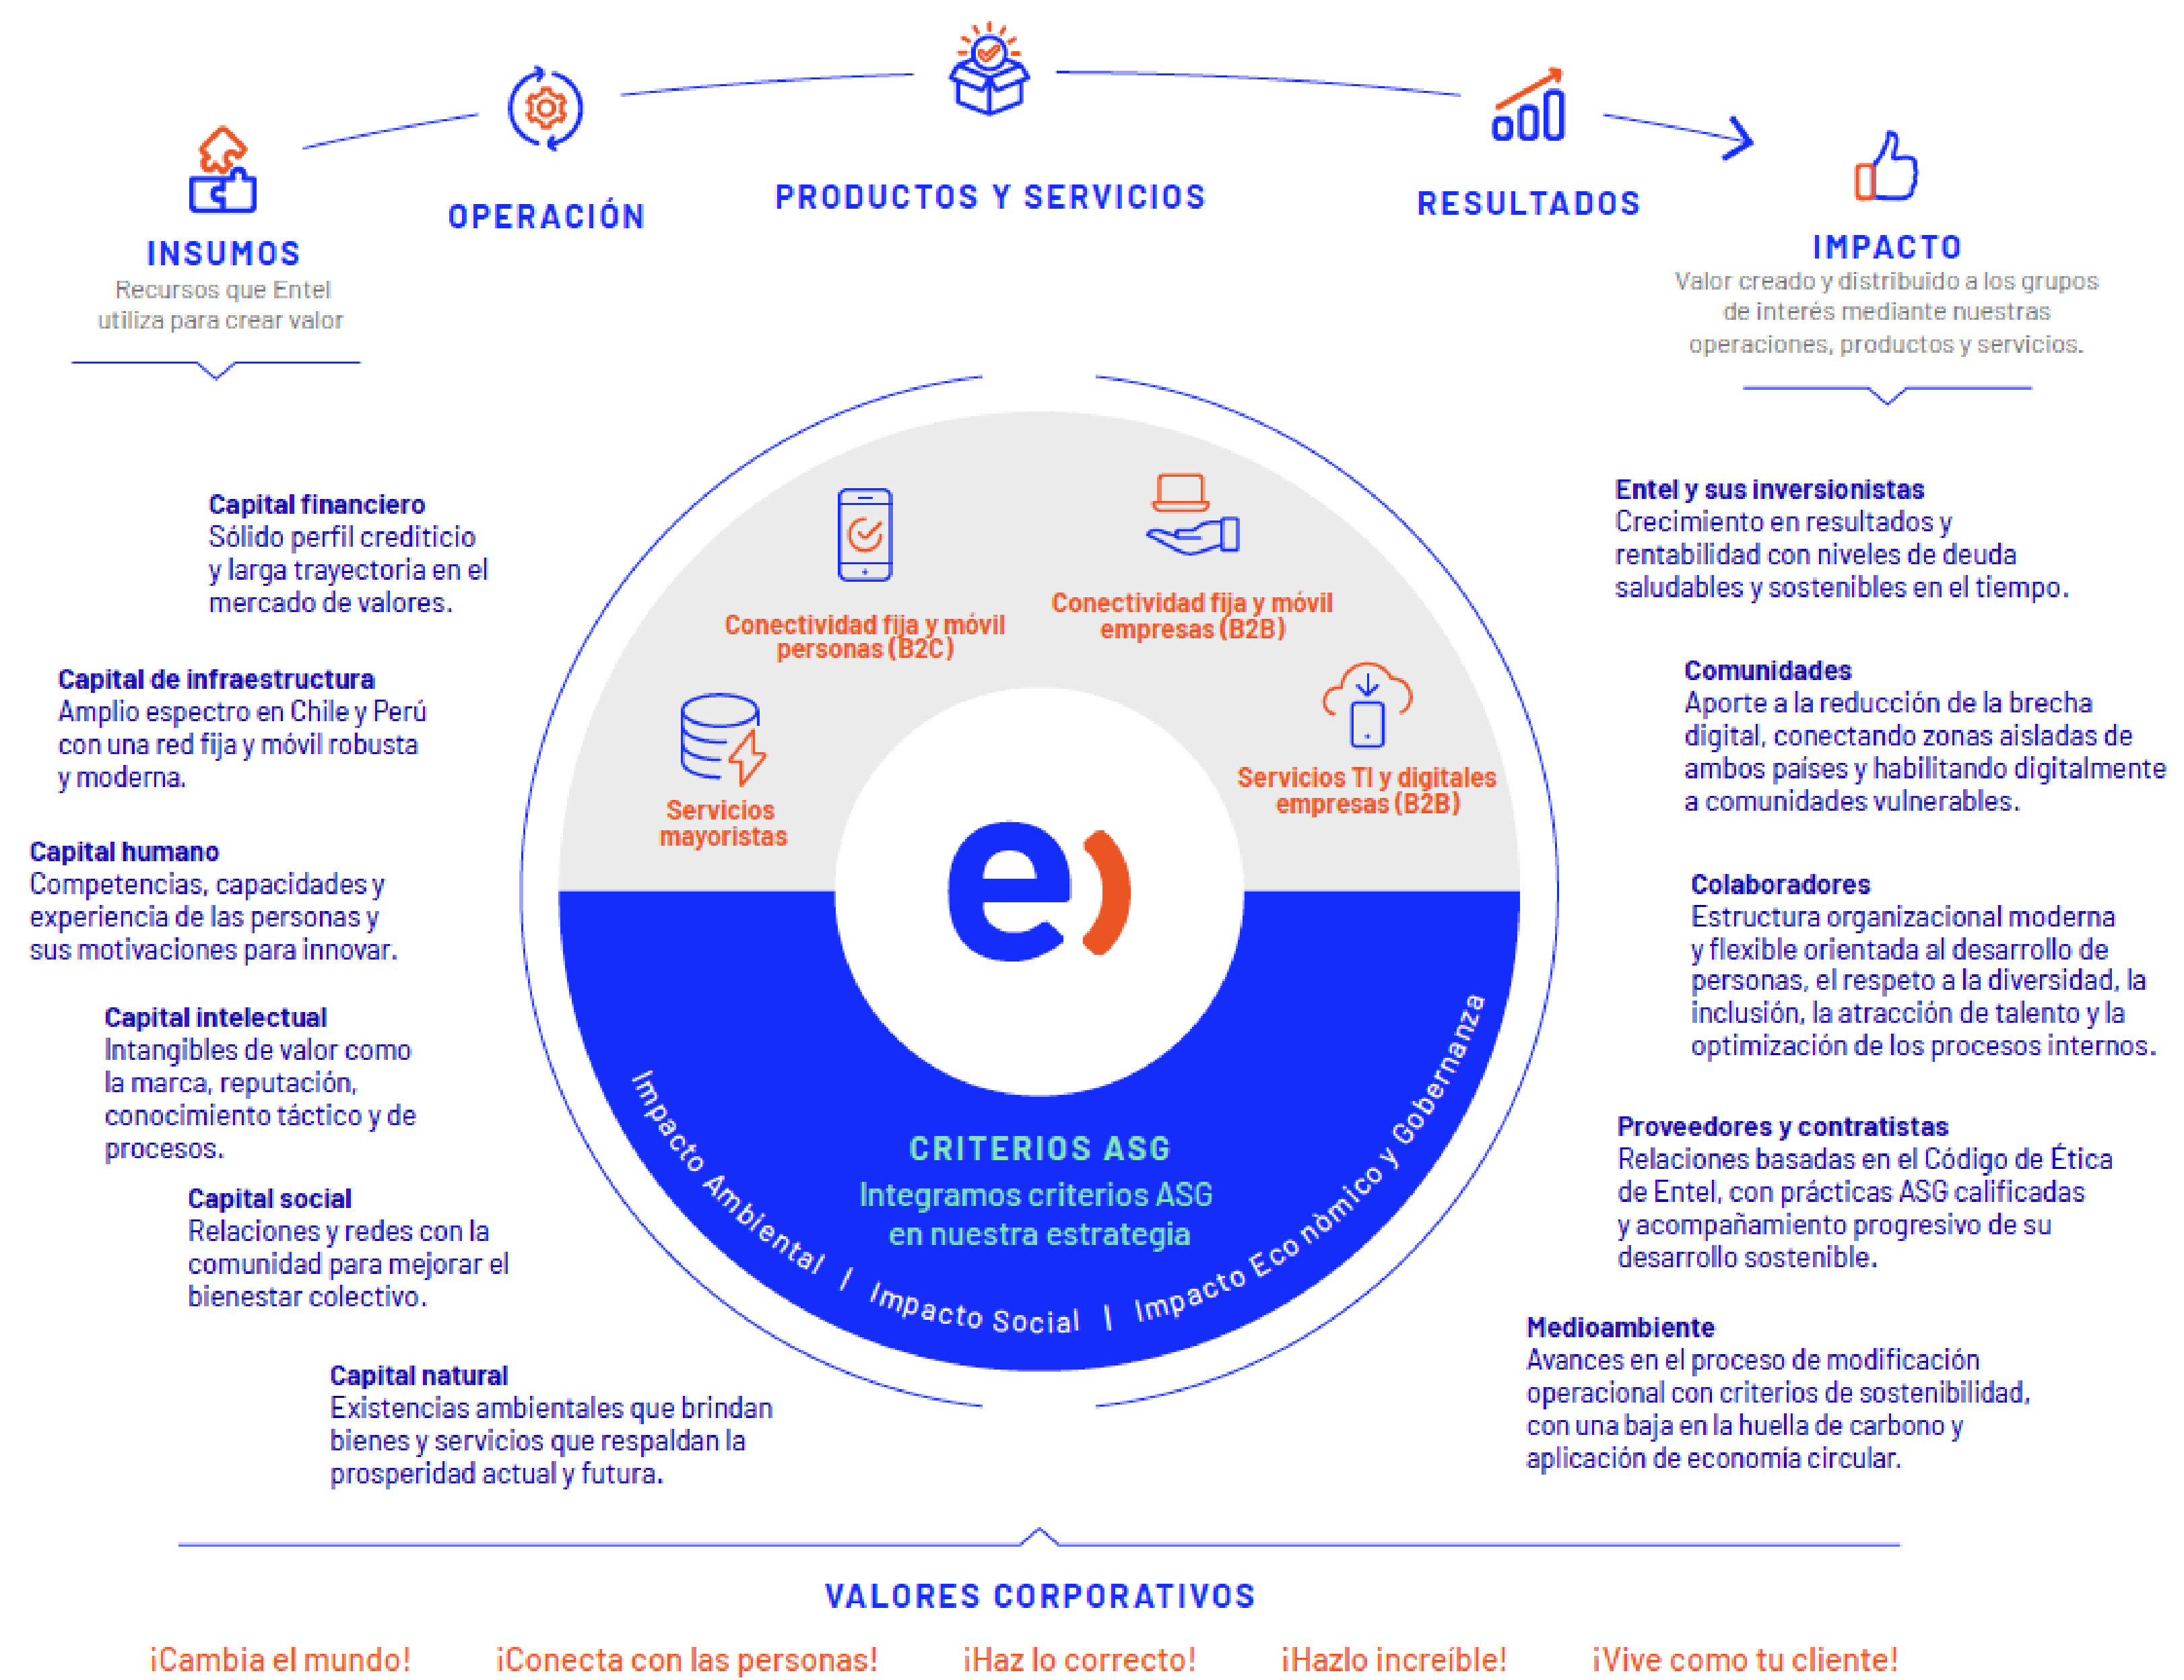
INSUMOS
Recursos que Entel utiliza para crear valor

OPERACIÓN

PRODUCTOS Y SERVICIOS

RESULTADOS

IMPACTO
Valor creado y distribuido a los grupos de interés mediante nuestras operaciones, productos y servicios.

Capital financiero
Sólido perfil crediticio y larga trayectoria en el mercado de valores.

Capital de infraestructura
Amplio espectro en Chile y Perú con una red fija y móvil robusta y moderna.

Capital humano
Competencias, capacidades y experiencia de las personas y sus motivaciones para innovar.

Capital intelectual
Intangibles de valor como la marca, reputación, conocimiento táctico y de procesos.

Capital social
Relaciones y redes con la comunidad para mejorar el bienestar colectivo.

Capital natural
Existencias ambientales que brindan bienes y servicios que respaldan la prosperidad actual y futura.

Conectividad fija y móvil personas (B2C)

Conectividad fija y móvil empresas (B2B)

Servicios mayoristas

Servicios TI y digitales empresas (B2B)

CRITERIOS ASG
Integramos criterios ASG en nuestra estrategia

Impacto Ambiental | Impacto Social | Impacto Económico y Gobernanza

Entel y sus inversionistas
Crecimiento en resultados y rentabilidad con niveles de deuda saludables y sostenibles en el tiempo.

Comunidades
Aporte a la reducción de la brecha digital, conectando zonas aisladas de ambos países y habilitando digitalmente a comunidades vulnerables.

Colaboradores
Estructura organizacional moderna y flexible orientada al desarrollo de personas, el respeto a la diversidad, la inclusión, la atracción de talento y la optimización de los procesos internos.

Proveedores y contratistas
Relaciones basadas en el Código de Ética de Entel, con prácticas ASG calificadas y acompañamiento progresivo de su desarrollo sostenible.

Medioambiente
Avances en el proceso de modificación operacional con criterios de sostenibilidad, con una baja en la huella de carbono y aplicación de economía circular.

VALORES CORPORATIVOS

¡Cambia el mundo! ¡Conecta con las personas! ¡Haz lo correcto! ¡Hazlo increíble! ¡Vive como tu cliente!